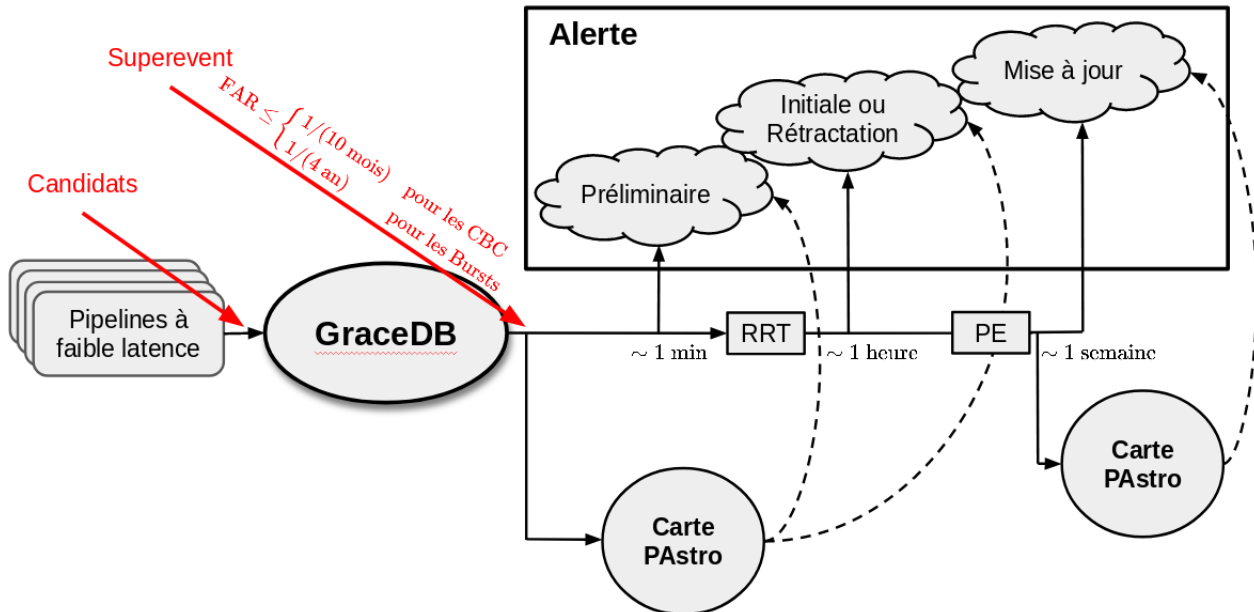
Alerte

Mise à jour

Initiale ou Rétractation

Préliminaire

Superevent

$\text{FAR} \leq \begin{cases} 1/(10 \text{ mois}) & \text{pour les CBC} \\ 1/(4 \text{ an}) & \text{pour les Bursts} \end{cases}$

Candidats

Pipelines à faible latence

GraceDB

$\sim 1$ min

RRT

$\sim 1$ heure

PE

$\sim 1$ semaine

Carte PAstro

Carte PAstro